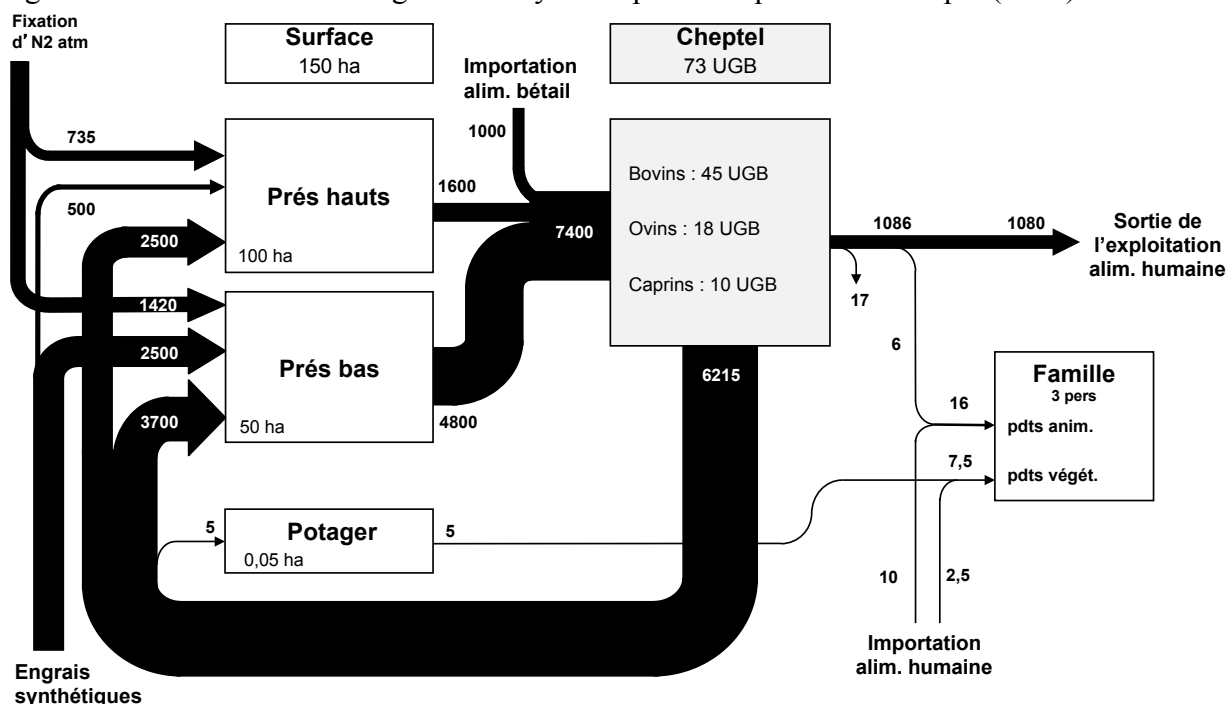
Fixation d' N2 atm

Surface
150 ha

Importation alim. bétail

Cheptel
73 UGB

735

1000

500

Prés hauts

1600

Bovins : 45 UGB

2500

100 ha

7400

Ovins : 18 UGB

1086

1080

Sortie de l'exploitation alim. humaine

1420

Caprins : 10 UGB

17

2500

Prés bas

6

6215

Famille
3 pers

3700

50 ha

4800

16

pdts anim.

7,5

pdts végét.

5

Potager
0,05 ha

5

10

2,5

Importation alim. humaine

Engrais synthétiques